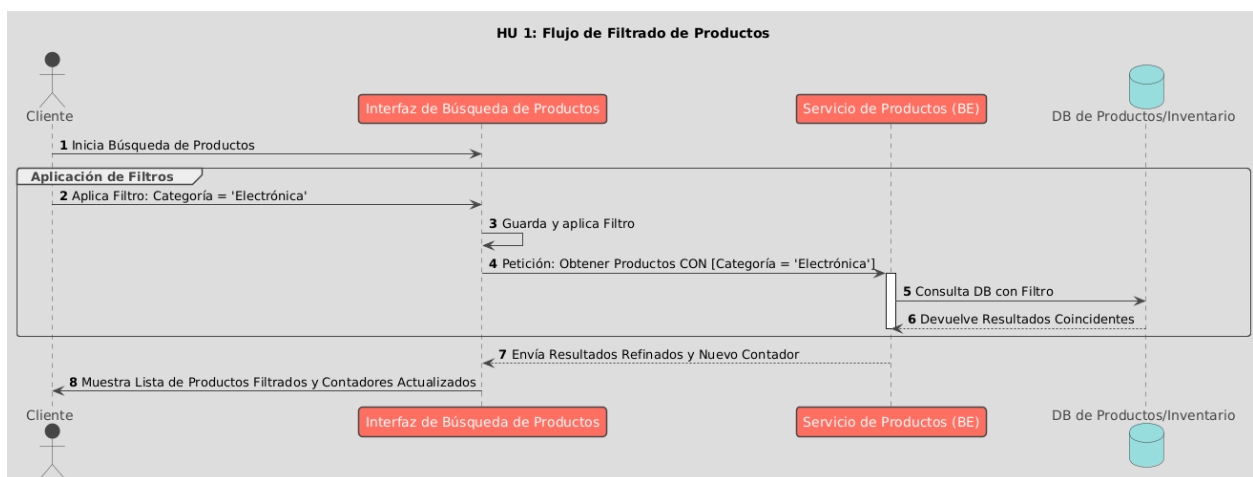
HU 1: Flujo de Filtrado de Productos

Cliente

Interfaz de Búsqueda de Productos

Servicio de Productos (BE)

DB de Productos/Inventario

1 Inicia Búsqueda de Productos

Aplicación de Filtros

2 Aplica Filtro: Categoría = 'Electrónica'

3 Guarda y aplica Filtro

4 Petición: Obtener Productos CON [Categoría = 'Electrónica']

5 Consulta DB con Filtro

6 Devuelve Resultados Coincidentes

7 Envía Resultados Refinados y Nuevo Contador

8 Muestra Lista de Productos Filtrados y Contadores Actualizados

Cliente

Interfaz de Búsqueda de Productos

Servicio de Productos (BE)

DB de Productos/Inventario